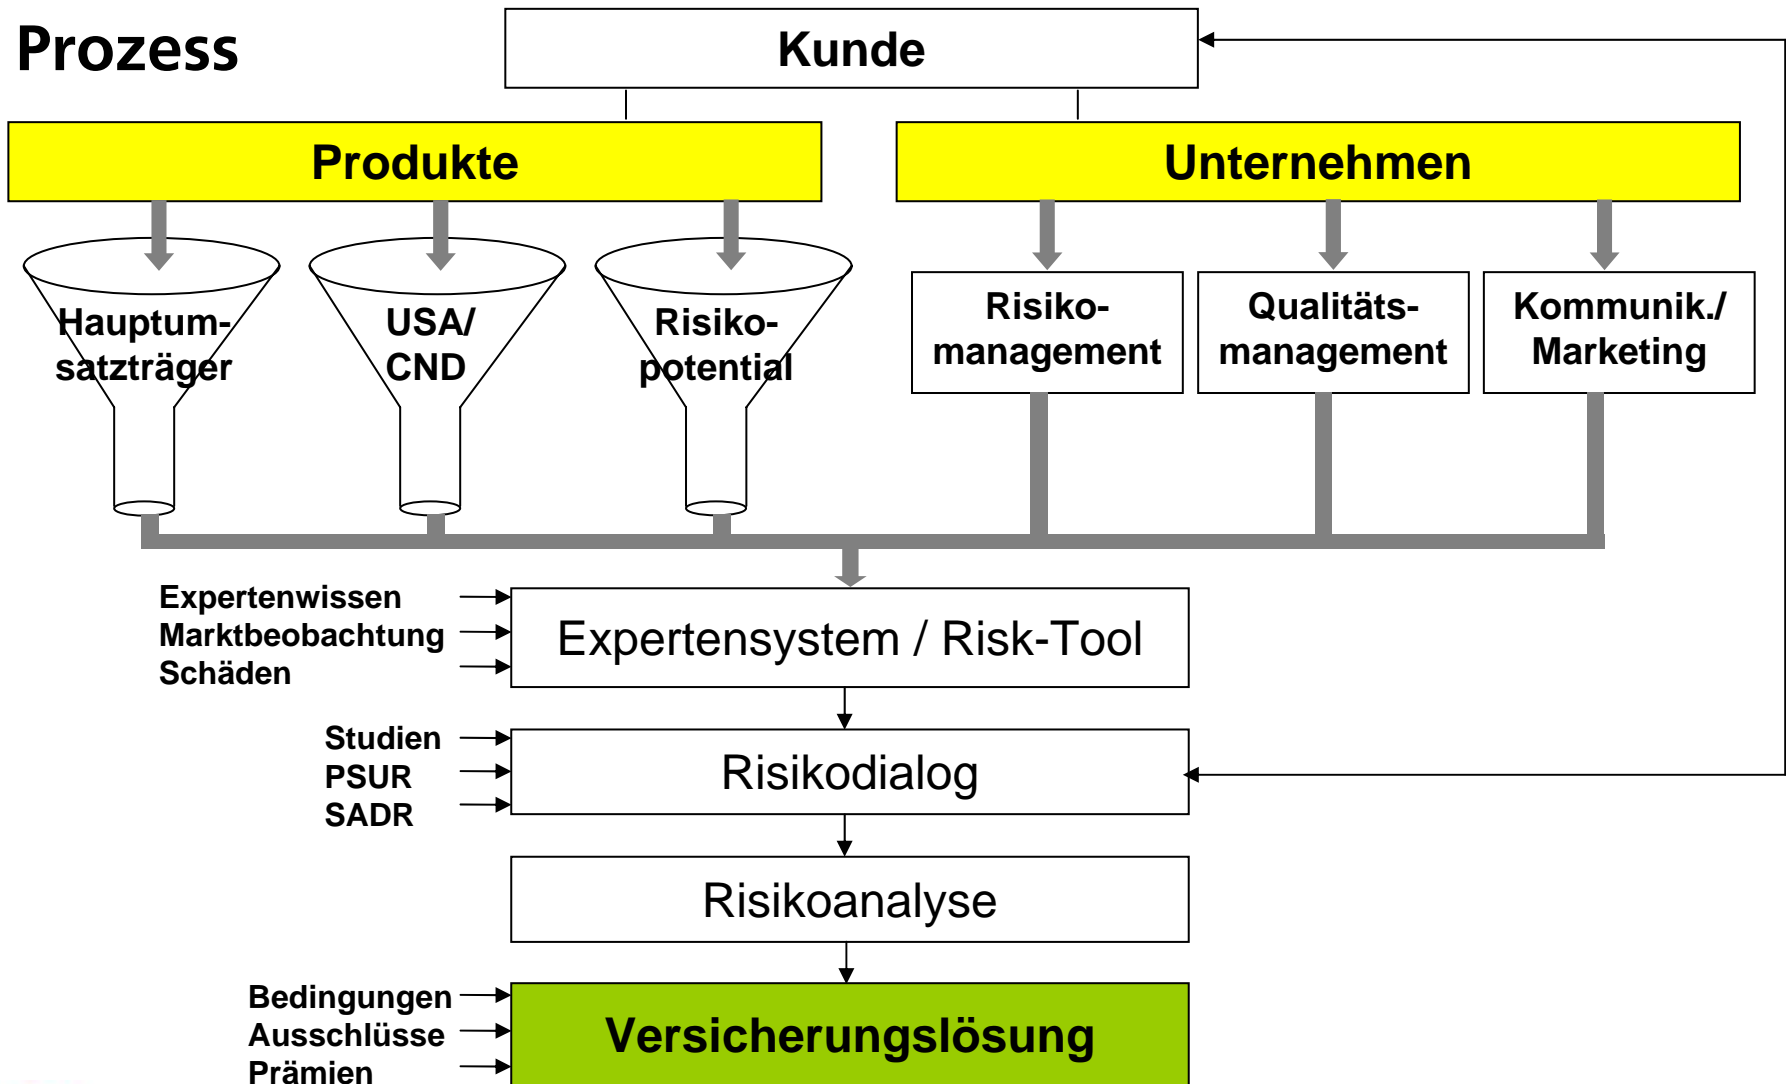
Prozess

Kunde

Produkte

Unternehmen

Hauptumsatzträger

USA/ CND

Risikopotential

Risikomanagement

Qualitätsmanagement

Kommunik./ Marketing

Expertenwissen
Marktbeobachtung
Schäden

Expertensystem / Risk-Tool

Studien
PSUR
SADR

Risikodialog

Risikoanalyse

Bedingungen
Ausschlüsse
Prämien

Versicherungslösung